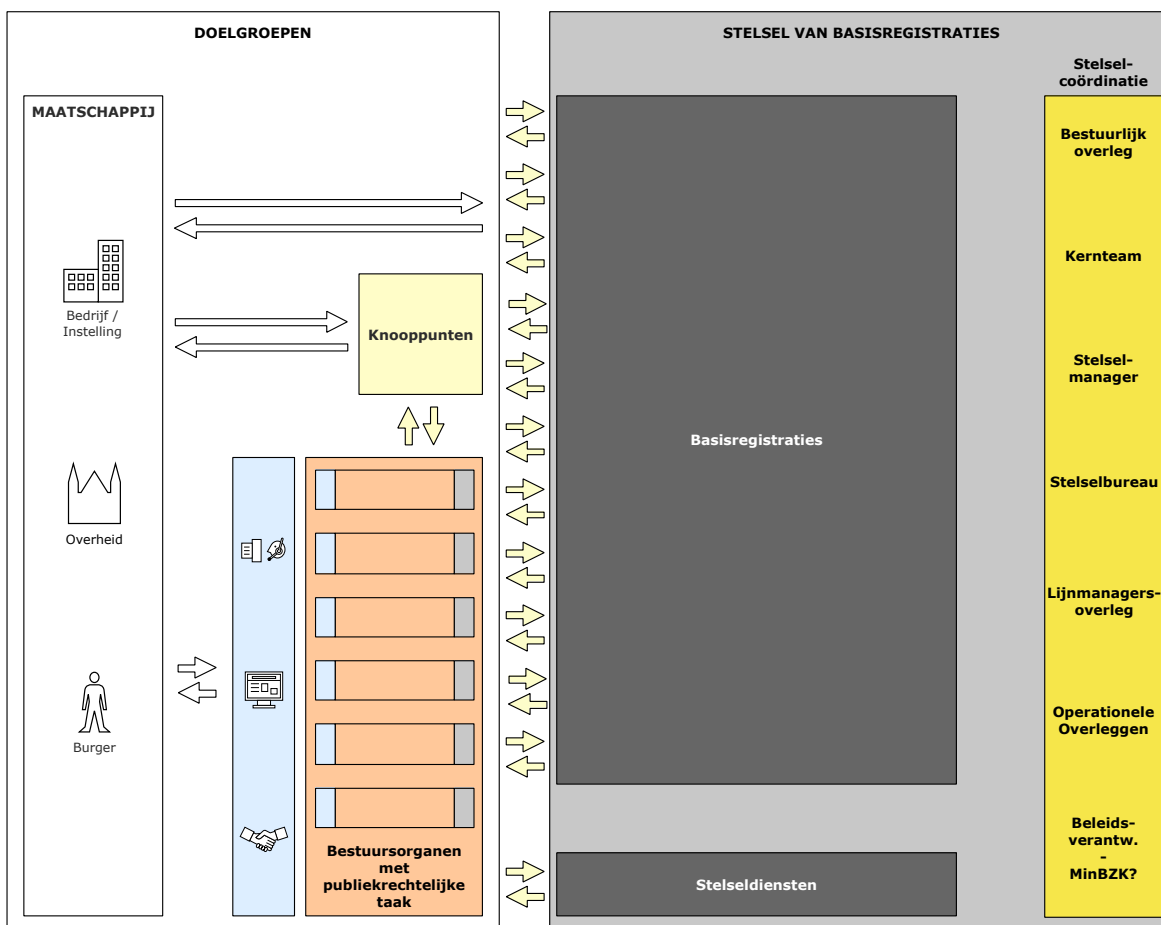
DOELGROEPEN

MAATSCHAPPIJ

Bedrijf / Instelling

Overheid

Burger

Knooppunten

Bestuursorganen met publiekrechtelijke taak

STELSEL VAN BASISREGISTRATIES

Basisregistraties

Stelseldiensten

Stelsel-coördinatie

Bestuurlijk overleg

Kernteam

Stelsel-manager

Stelselbureau

Lijnmanagers-overleg

Operationele Overleggen

Beleids-verantw. - MinBZK?